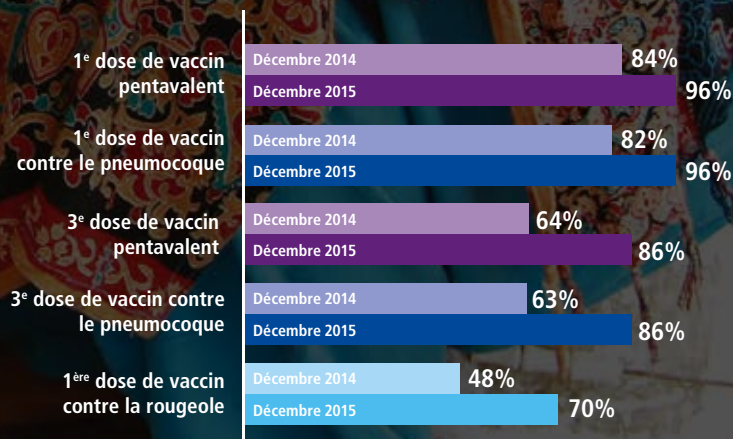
1$^{e}$ dose de vaccin pentavalent

Décembre 2014 84%

Décembre 2015 96%

1$^{e}$ dose de vaccin contre le pneumocoque

Décembre 2014 82%

Décembre 2015 96%

3$^{e}$ dose de vaccin pentavalent

Décembre 2014 64%

Décembre 2015 86%

3$^{e}$ dose de vaccin contre le pneumocoque

Décembre 2014 63%

Décembre 2015 86%

1$^{ère}$ dose de vaccin contre la rougeole

Décembre 2014 48%

Décembre 2015 70%